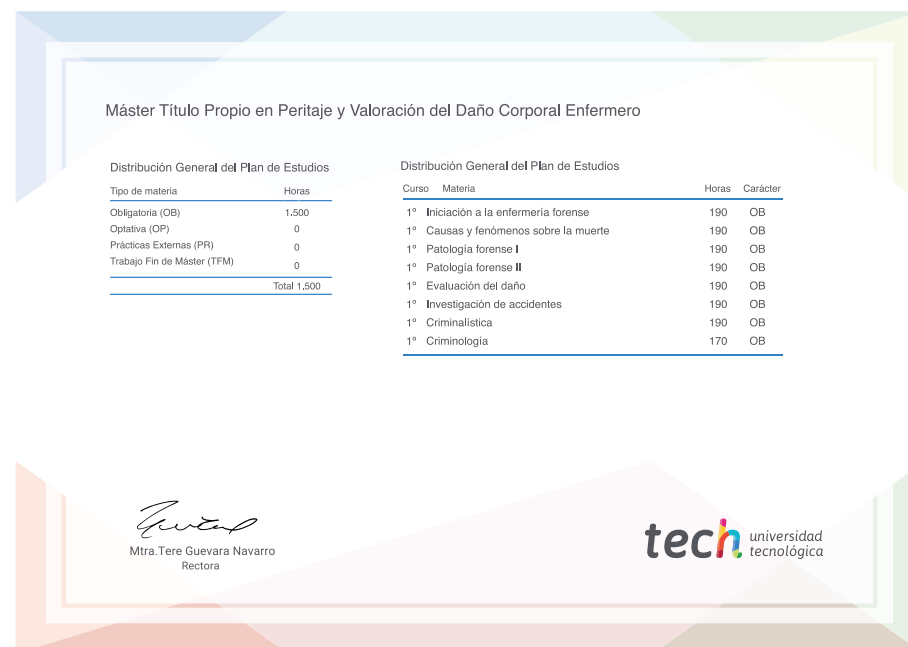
Máster Título Propio en Peritaje y Valoración del Daño Corporal Enfermero

Distribución General del Plan de Estudios

| Tipo de materia | Horas |
|---|---|
| Obligatoria (OB) | 1.500 |
| Optativa (OP) | 0 |
| Prácticas Externas (PR) | 0 |
| Trabajo Fin de Máster (TFM) | 0 |
| | Total 1.500 |

Distribución General del Plan de Estudios

| Curso | Materia | Horas | Carácter |
|---|---|---|---|
| 1º | Iniciación a la enfermería forense | 190 | OB |
| 1º | Causas y fenómenos sobre la muerte | 190 | OB |
| 1º | Patología forense I | 190 | OB |
| 1º | Patología forense II | 190 | OB |
| 1º | Evaluación del daño | 190 | OB |
| 1º | Investigación de accidentes | 190 | OB |
| 1º | Criminalística | 190 | OB |
| 1º | Criminología | 170 | OB |

Mtra.Tere Guevara Navarro
Rectora

tech universidad tecnológica